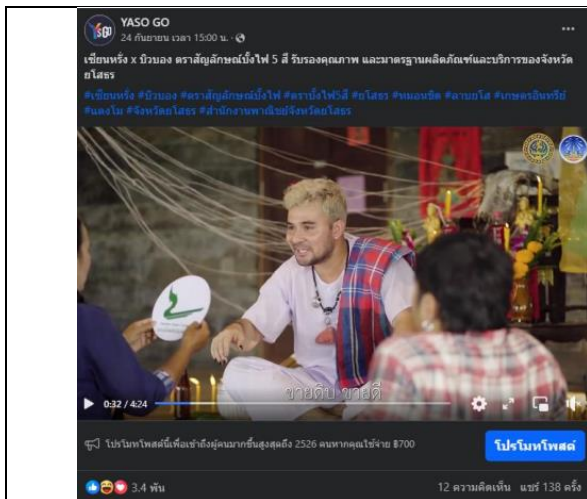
YASO GO
24 กันยายน เวลา 15:00 น. ·

เซียนหรั่ง x บิวบอง ตราสัญลักษณ์บั้งไฟ 5 สี รับรองคุณภาพ และมาตรฐานผลิตภัณฑ์และบริการของจังหวัดยโสธร

#เซียนหรั่ง #บิวบอง #ตราสัญลักษณ์บั้งไฟ #ตราบั้งไฟ5สี #ยโสธร #หมอนขิด #ลาบยโส #เกษตรอินทรีย์ #แตงโม #จังหวัดยโสธร #สำนักงานพาณิชย์จังหวัดยโสธร

ขายดิบ ขายดี

0:32 / 4:24

โปรโมทโพสต์นี้เพื่อเข้าถึงผู้คนมากขึ้นสูงสุดถึง 2526 คนหากคุณใช้จ่าย ฿700

โปรโมทโพสต์

3.4 พัน

12 ความคิดเห็น แชร์ 138 ครั้ง